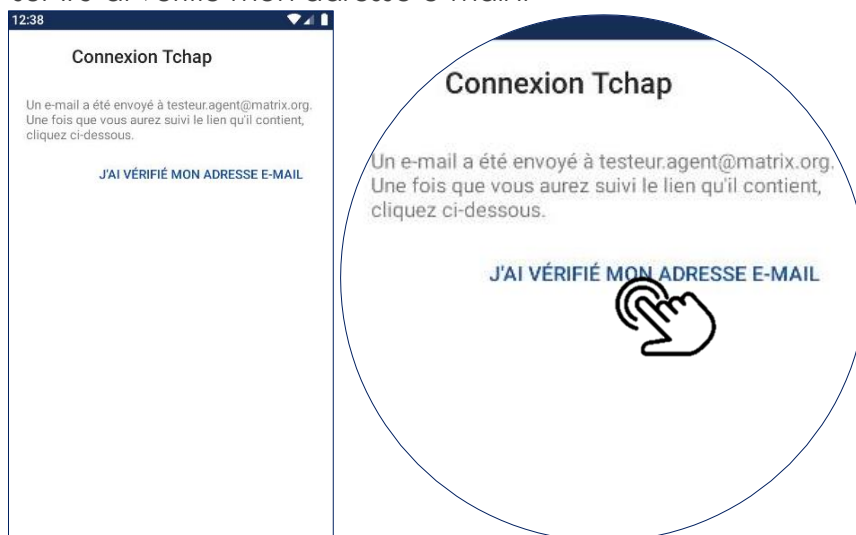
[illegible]

12:38

Connexion Tchap

Un e-mail a été envoyé à testeur.agent@matrix.org. Une fois que vous aurez suivi le lien qu'il contient, cliquez ci-dessous.

J'AI VÉRIFIÉ MON ADRESSE E-MAIL

Connexion Tchap

Un e-mail a été envoyé à testeur.agent@matrix.org. Une fois que vous aurez suivi le lien qu'il contient, cliquez ci-dessous.

J'AI VÉRIFIÉ MON ADRESSE E-MAIL